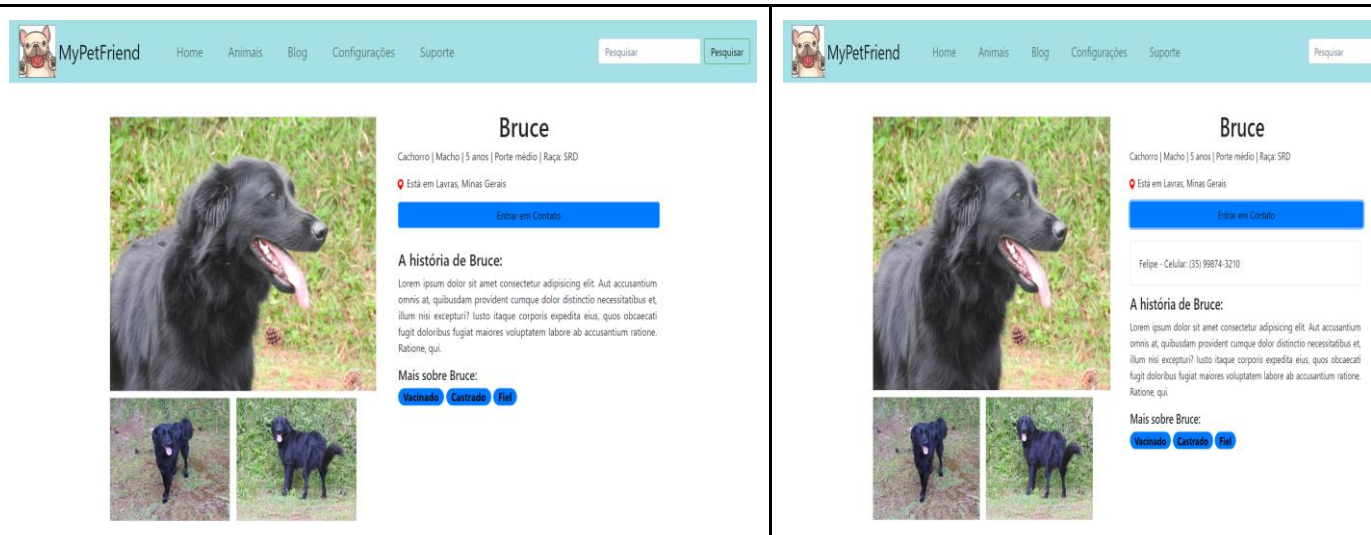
MyPetFriend Home Animais Blog Configurações Suporte Pesquisar Pesquisar

Bruce

Cachorro | Macho | 5 anos | Porte médio | Raça: SRD

Está em Lavras, Minas Gerais

Entrar em Contato

A história de Bruce:

Lorem ipsum dolor sit amet consectetur adipisicing elit. Aut accusantium omnis at, quibusdam provident cumque dolor distinctio necessitatibus et, illum nisi excepturi? Iusto itaque corporis expedita eius, quos obcaecati fugit doloribus fugiat maiores voluptatem labore ab accusantium ratione. Ratione, qui.

Mais sobre Bruce:

Vacinado Castrado Fiel

MyPetFriend Home Animais Blog Configurações Suporte Pesquisar

Bruce

Cachorro | Macho | 5 anos | Porte médio | Raça: SRD

Está em Lavras, Minas Gerais

Entrar em Contato

Felipe - Celular: (35) 99874-3210

A história de Bruce:

Lorem ipsum dolor sit amet consectetur adipisicing elit. Aut accusantium omnis at, quibusdam provident cumque dolor distinctio necessitatibus et, illum nisi excepturi? Iusto itaque corporis expedita eius, quos obcaecati fugit doloribus fugiat maiores voluptatem labore ab accusantium ratione. Ratione, qui.

Mais sobre Bruce:

Vacinado Castrado Fiel